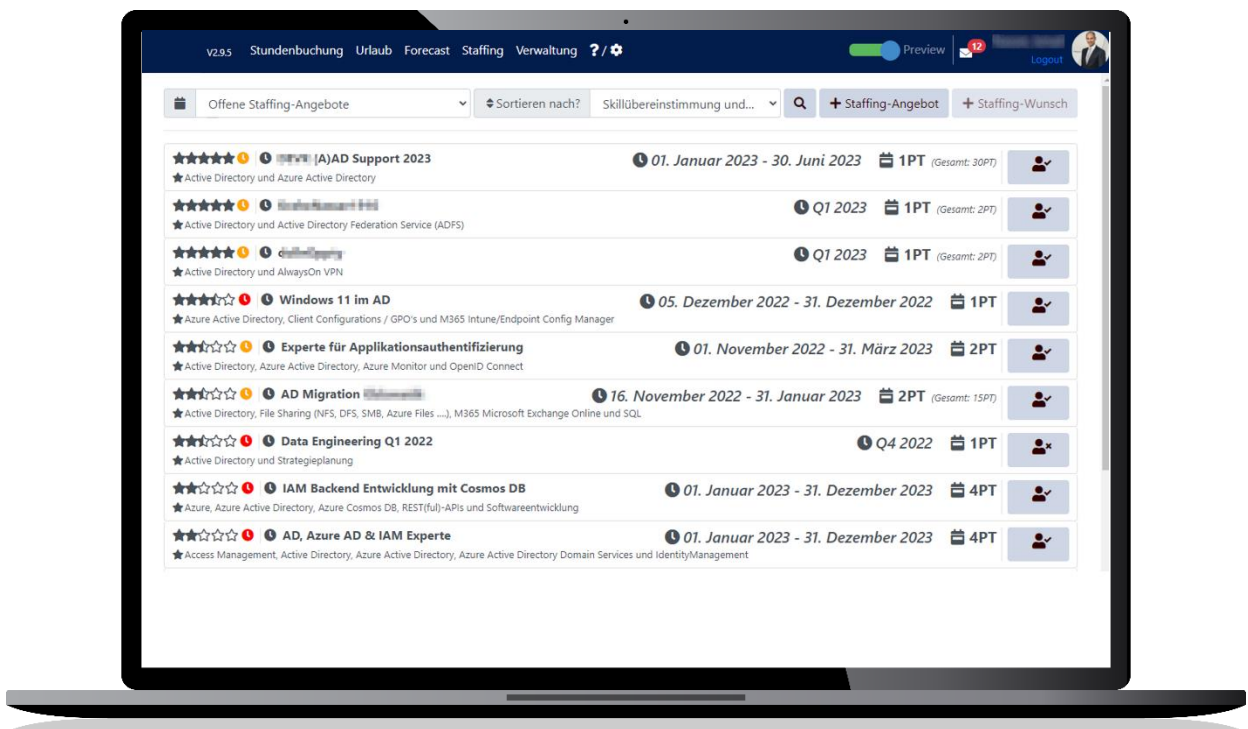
V2.9.5 Stundenbuchung Urlaub Forecast Staffing Verwaltung ? /

Preview 12 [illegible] Logout

Offene Staffing-Angebote

Sortieren nach? Skillübereinstimmung und...

+ Staffing-Angebot + Staffing-Wunsch

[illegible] (A)AD Support 2023
Active Directory und Azure Active Directory
01. Januar 2023 - 30. Juni 2023 1PT (Gesamt: 30PT)

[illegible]
Active Directory und Active Directory Federation Service (ADFS)
Q1 2023 1PT (Gesamt: 2PT)

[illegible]
Active Directory und AlwaysOn VPN
Q1 2023 1PT (Gesamt: 2PT)

Windows 11 im AD
Azure Active Directory, Client Configurations / GPO's und M365 Intune/Endpoint Config Manager
05. Dezember 2022 - 31. Dezember 2022 1PT

Experte für Applikationsauthentifizierung
Active Directory, Azure Active Directory, Azure Monitor und OpenID Connect
01. November 2022 - 31. März 2023 2PT

AD Migration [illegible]
Active Directory, File Sharing (NFS, DFS, SMB, Azure Files ....), M365 Microsoft Exchange Online und SQL
16. November 2022 - 31. Januar 2023 2PT (Gesamt: 15PT)

Data Engineering Q1 2022
Active Directory und Strategieplanung
Q4 2022 1PT

IAM Backend Entwicklung mit Cosmos DB
Azure, Azure Active Directory, Azure Cosmos DB, REST(full)-APIs und Softwareentwicklung
01. Januar 2023 - 31. Dezember 2023 4PT

AD, Azure AD & IAM Experte
Access Management, Active Directory, Azure Active Directory, Azure Active Directory Domain Services und IdentityManagement
01. Januar 2023 - 31. Dezember 2023 4PT